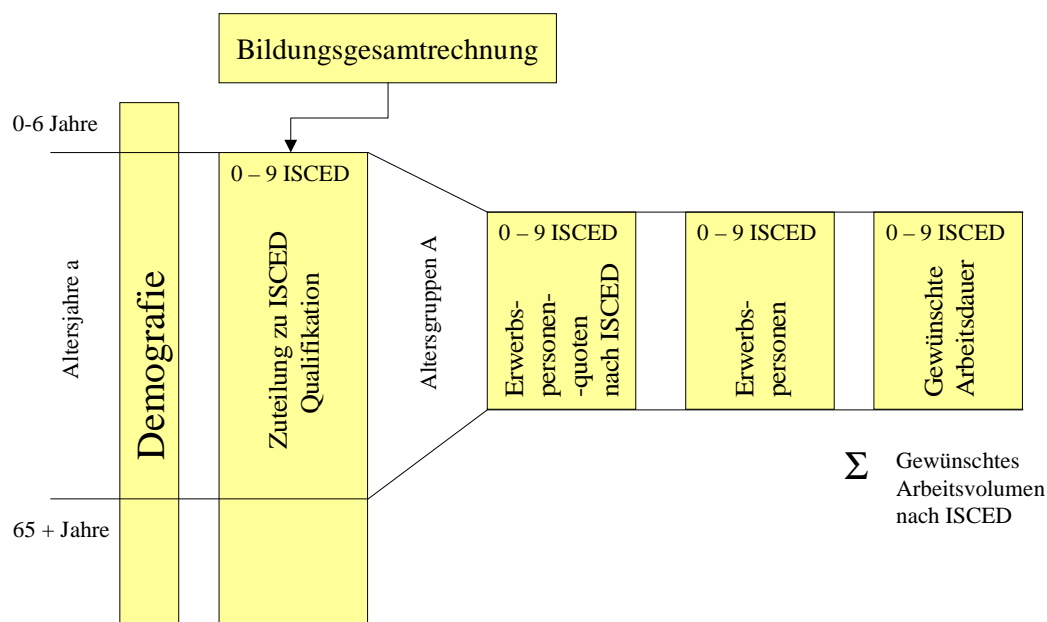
Bildungsgesamtrechnung

0-6 Jahre

Altersjahre a

Demografie

0 – 9 ISCED

Zuteilung zu ISCED Qualifikation

Altersgruppen A

0 – 9 ISCED

Erwerbs- personen- -quoten nach ISCED

0 – 9 ISCED

Erwerbs- personen

0 – 9 ISCED

Gewünschte Arbeitsdauer

$\Sigma$ Gewünschtes Arbeitsvolumen nach ISCED

65 + Jahre